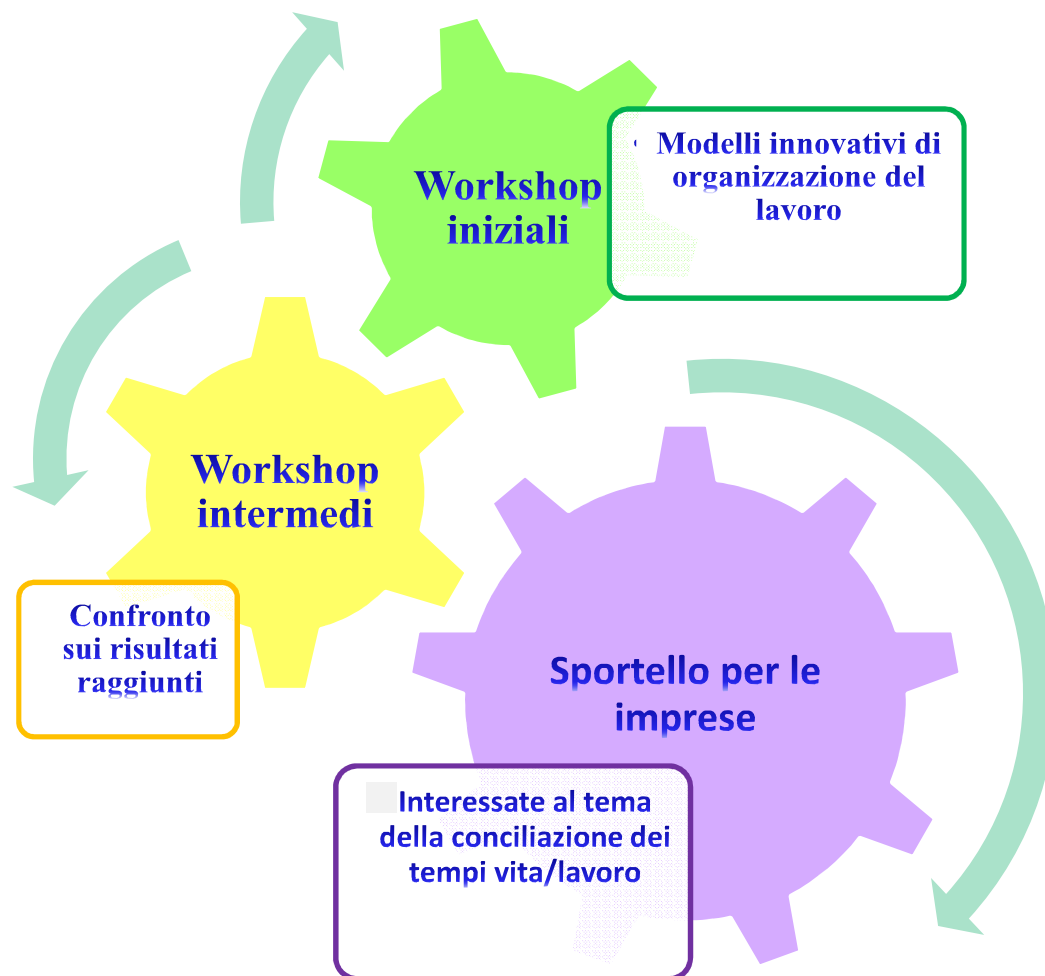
Workshop iniziali

Modelli innovativi di organizzazione del lavoro

Workshop intermedi

Confronto sui risultati raggiunti

Sportello per le imprese

Interessate al tema della conciliazione dei tempi vita/lavoro